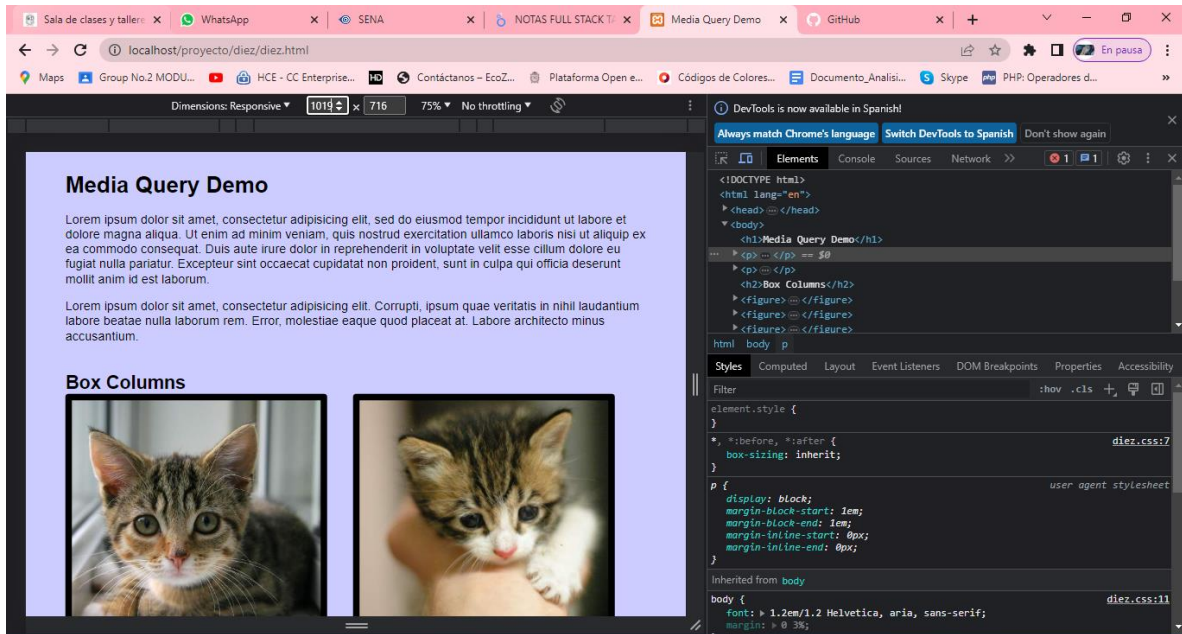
Sala de clases y taller × WhatsApp × SENA × NOTAS FULL STACK T × Media Query Demo × GitHub × +

localhost/proyecto/diez/diez.html

En pausa

Maps Group No.2 MODU... HCE - CC Enterprise... Contáctanos – EcoZ... Plataforma Open e... Códigos de Colores... Documento_Analisi... Skype PHP: Operadores d... »

Dimensions: Responsive ▾ 1019 × 716 75% ▾ No throttling ▾

Media Query Demo

Lorem ipsum dolor sit amet, consectetur adipisicing elit, sed do eiusmod tempor incididunt ut labore et dolore magna aliqua. Ut enim ad minim veniam, quis nostrud exercitation ullamco laboris nisi ut aliquip ex ea commodo consequat. Duis aute irure dolor in reprehenderit in voluptate velit esse cillum dolore eu fugiat nulla pariatur. Excepteur sint occaecat cupidatat non proident, sunt in culpa qui officia deserunt mollit anim id est laborum.

Lorem ipsum dolor sit amet, consectetur adipisicing elit. Corrupti, ipsum quae veritatis in nihil laudantium labore beatae nulla laborum rem. Error, molestiae eaque quod placeat at. Labore architecto minus accusantium.

Box Columns

DevTools is now available in Spanish!

Always match Chrome's language Switch DevTools to Spanish Don't show again

Elements Console Sources Network » 1 1

<!DOCTYPE html>
<html lang="en">
<head> ⋯ </head>
<body>
<h1>Media Query Demo</h1>
<p> ⋯ </p> == $0
<p> ⋯ </p>
<h2>Box Columns</h2>
<figure> ⋯ </figure>
<figure> ⋯ </figure>
<figure> ⋯ </figure>

html body p

Styles Computed Layout Event Listeners DOM Breakpoints Properties Accessibility

Filter :hov .cls +

element.style {
}

*, *:before, *:after { diez.css:7
box-sizing: inherit;
}

p { user agent stylesheet
display: block;
margin-block-start: 1em;
margin-block-end: 1em;
margin-inline-start: 0px;
margin-inline-end: 0px;
}

Inherited from body

body { diez.css:11
font: ▸ 1.2em/1.2 Helvetica, aria, sans-serif;
margin: ▸ 0 3%;